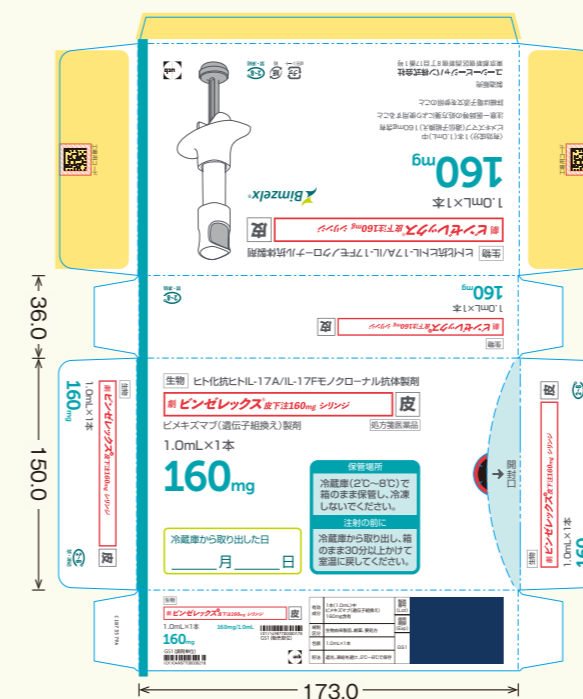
生物 ヒト化抗ヒトIL-17A/IL-17Fモノクローナル抗体製剤

劇 ビンゼレックス皮下注160mg シリンジ 皮

ビメキズマブ(遺伝子組換え)製剤 処方箋医薬品

1.0mL×1本

160mg

Bimzelx

ユーシービージャパン株式会社

生物

劇 ビンゼレックス皮下注160mg シリンジ 皮

1.0mL×1本

160mg

生物 ヒト化抗ヒトIL-17A/IL-17Fモノクローナル抗体製剤

劇 ビンゼレックス皮下注160mg シリンジ 皮

ビメキズマブ(遺伝子組換え)製剤

1.0mL×1本

160mg

保管場所

冷蔵庫(2℃~8℃)で箱のまま保管し、冷凍しないでください。

注射の前に

冷蔵庫から取り出し、箱のまま30分以上かけて室温に戻してください。

冷蔵庫から取り出した日

月 日

開封口

劇 ビンゼレックス皮下注160mg シリンジ 皮

1.0mL×1本

160mg

生物

劇 ビンゼレックス皮下注160mg シリンジ

1.0mL×1本

160mg

生物

劇 ビンゼレックス皮下注160mg シリンジ 皮

1.0mL×1本 160mg/1.0mL

160mg

36.0

150.0

173.0